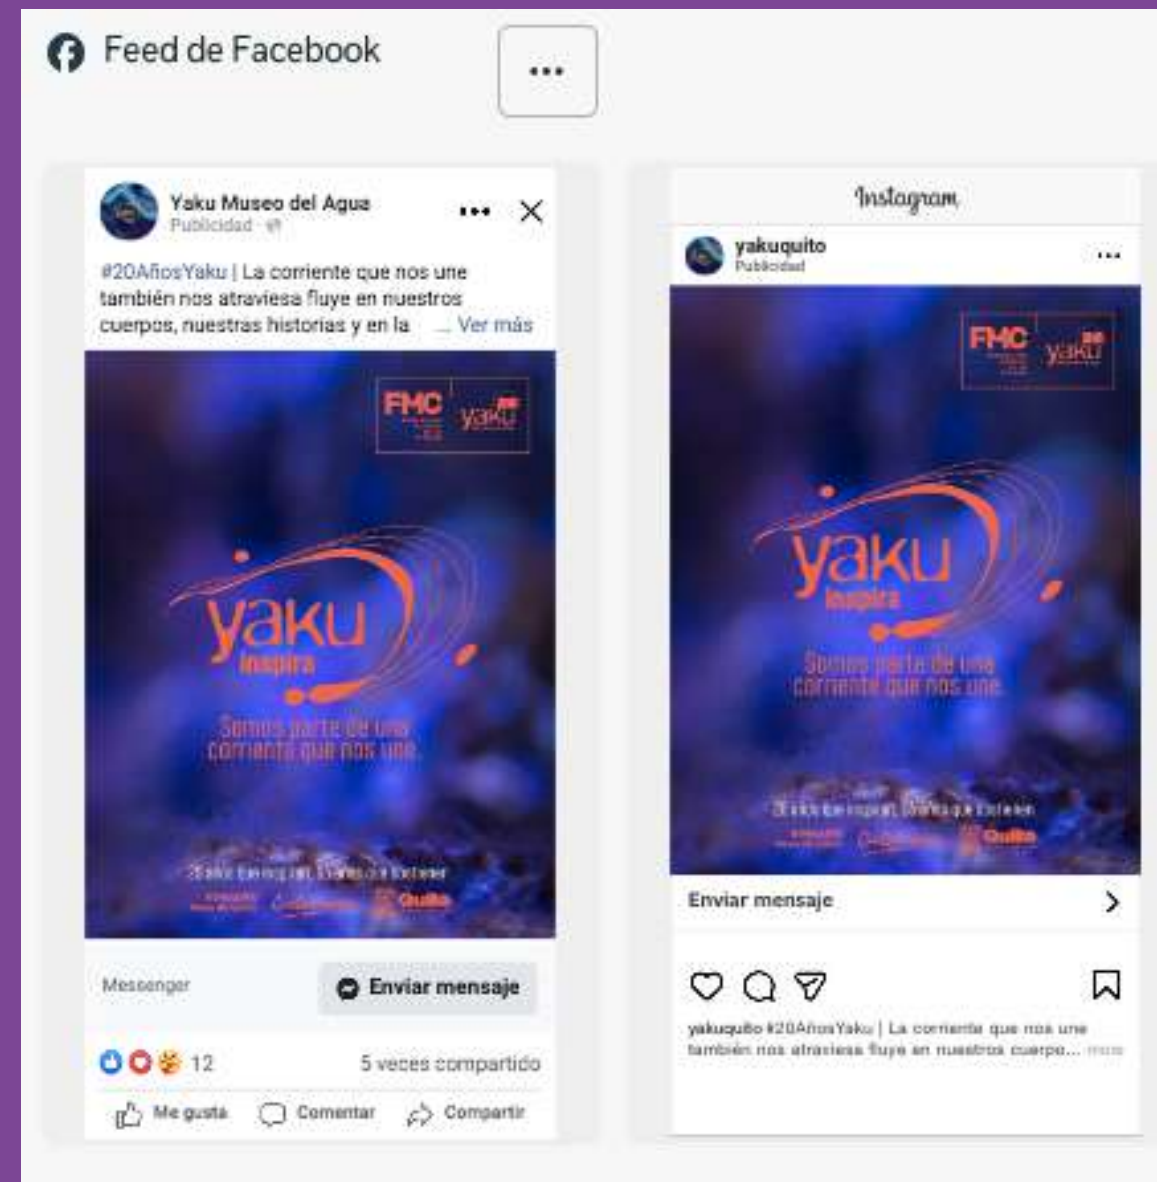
Feed de Facebook

...

Yaku Museo del Agua
Publicidad ·

#20AñosYaku | La corriente que nos une también nos atraviesa fluye en nuestros cuerpos, nuestras historias y en la ... Ver más

FMC yaku

yaku
inspira
Somos parte de una corriente que nos une

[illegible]

Quito

Messenger
Enviar mensaje

12
5 veces compartido

Me gusta
Comentar
Compartir

Instagram

yakuquito
Publicidad

FMC yaku

yaku
inspira
Somos parte de una corriente que nos une

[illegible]

Quito

Enviar mensaje

yakuquito #20AñosYaku | La corriente que nos une también nos atraviesa fluye en nuestros cuerpo... more